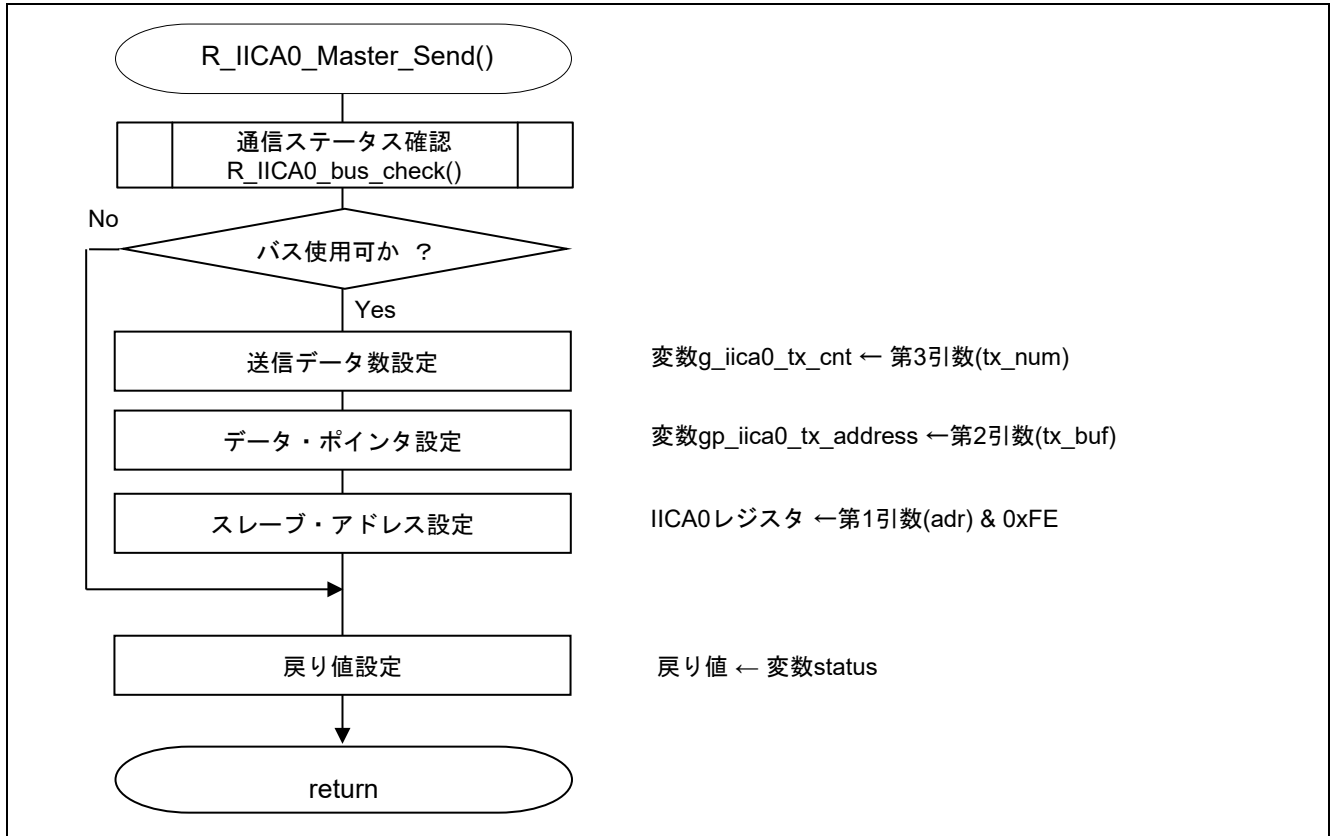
R_IICA0_Master_Send()

通信ステータス確認
R_IICA0_bus_check()

No

バス使用可か ？

Yes

送信データ数設定

変数g_iica0_tx_cnt ← 第3引数(tx_num)

データ・ポインタ設定

変数gp_iica0_tx_address ←第2引数(tx_buf)

スレーブ・アドレス設定

IICA0レジスタ ←第1引数(adr) & 0xFE

戻り値設定

戻り値 ← 変数status

return